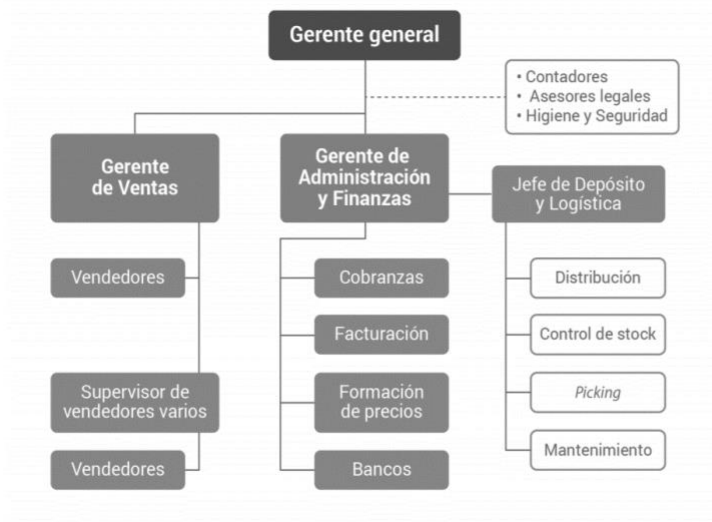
Gerente general

• Contadores
• Asesores legales
• Higiene y Seguridad

Gerente de Ventas

Vendedores

Supervisor de vendedores varios

Vendedores

Gerente de Administración y Finanzas

Cobranzas

Facturación

Formación de precios

Bancos

Jefe de Depósito y Logística

Distribución

Control de stock

Picking

Mantenimiento